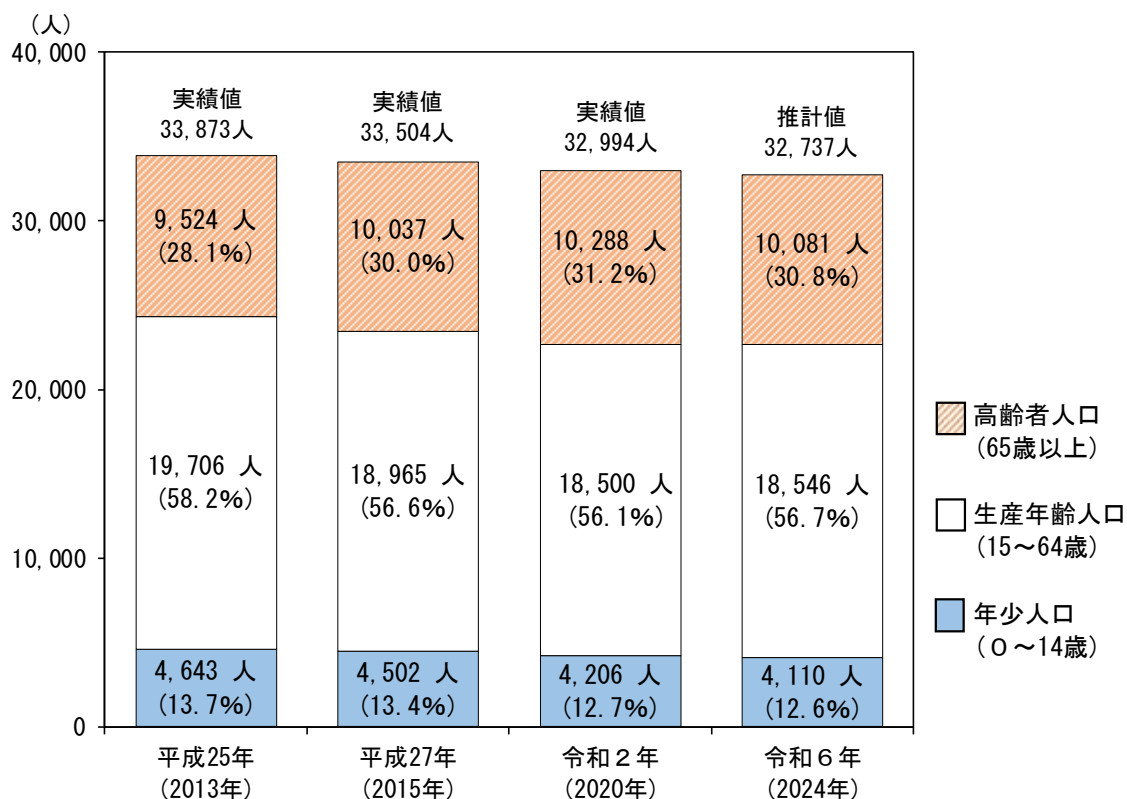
（人）
40,000
30,000
20,000
10,000
0

実績値
33,873人
9,524 人
(28.1%)
19,706 人
(58.2%)
4,643 人
(13.7%)
平成25年
(2013年)

実績値
33,504人
10,037 人
(30.0%)
18,965 人
(56.6%)
4,502 人
(13.4%)
平成27年
(2015年)

実績値
32,994人
10,288 人
(31.2%)
18,500 人
(56.1%)
4,206 人
(12.7%)
令和２年
(2020年)

推計値
32,737人
10,081 人
(30.8%)
18,546 人
(56.7%)
4,110 人
(12.6%)
令和６年
(2024年)

高齢者人口
(65歳以上)
生産年齢人口
(15～64歳)
年少人口
(０～14歳)